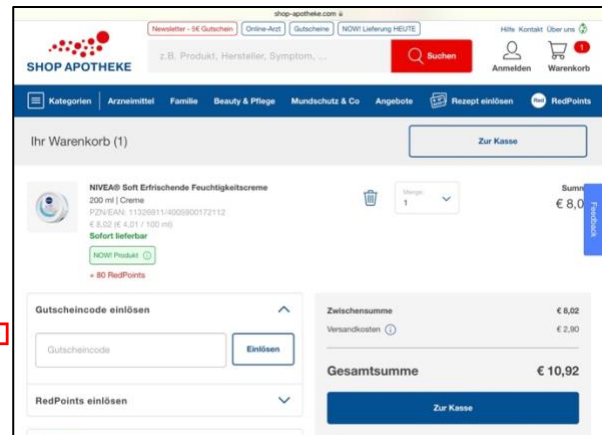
shop-apotheke.com

Newsletter - 5€ Gutschein | Online-Arzt | Gutscheine | NOW! Lieferung HEUTE

Hilfe Kontakt Über uns

SHOP APOTHEKE

z.B. Produkt, Hersteller, Symptom, ...

Suchen

Anmelden

1

Warenkorb

Kategorien | Arzneimittel | Familie | Beauty & Pflege | Mundschutz & Co | Angebote | Rezept einlösen | RedPoints

Ihr Warenkorb (1)

Zur Kasse

NIVEA® Soft Erfrischende Feuchtigkeitscreme
200 ml | Creme
PZN/EAN: 11326911/4005900172112
€ 8,02 (€ 4,01 / 100 ml)
Sofort lieferbar
NOW! Produkt
+ 80 RedPoints

Menge
1

Summ
€ 8,0

Feedback

Gutscheincode einlösen

Gutscheincode

Einlösen

RedPoints einlösen

Zwischensumme | € 8,02
Versandkosten | € 2,90

Gesamtsumme | € 10,92

Zur Kasse